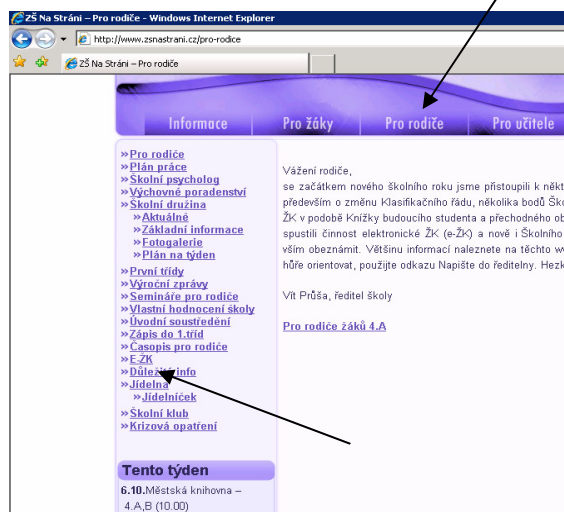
ZŠ Na Stráni – Pro rodiče - Windows Internet Explorer

http://www.zsnastrani.cz/pro-rodice

ZŠ Na Stráni – Pro rodiče

Informace | Pro žáky | Pro rodiče | Pro učitele

»Pro rodiče
»Plán práce
»Školní psycholog
»Výchovné poradenství
»Školní družina
»Aktuálně
»Základní informace
»Fotogalerie
»Plán na týden
»První třídy
»Výroční zprávy
»Semináře pro rodiče
»Vlastní hodnocení školy
»Úvodní soustředění
»Zápis do 1.tříd
»Časopis pro rodiče
»E-ŽK
»Důležité info
»Jídelna
»Jídelníček
»Školní klub
»Krizová opatření

Tento týden

6.10.Městská knihovna – 4.A,B (10.00)

Vážení rodiče,

se začátkem nového školního roku jsme přistoupili k někt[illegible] především o změnu Klasifikačního řádu, několika bodů Ško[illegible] ŽK v podobě Knížky budoucího studenta a přechodného ob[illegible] spustili činnost elektronické ŽK (e-ŽK) a nově i Školního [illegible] vším obeznámit. Většinu informací naleznete na těchto w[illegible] hůře orientovat, použijte odkazu Napište do ředitelny. Hezk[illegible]

Vít Průša, ředitel školy

Pro rodiče žáků 4.A